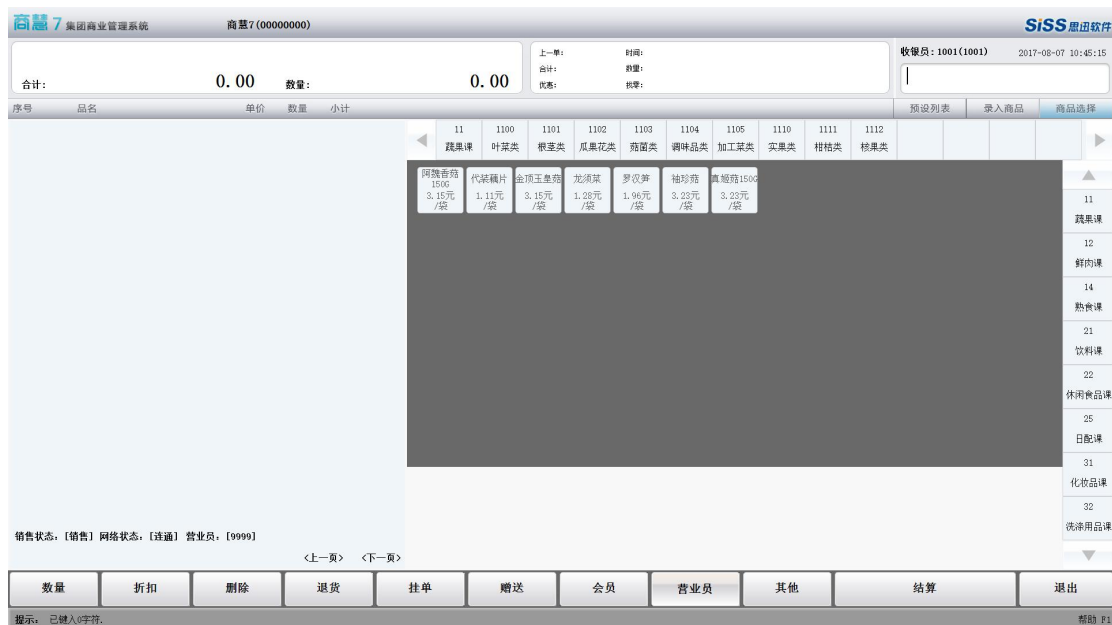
商慧 7 集团商业管理系统 商慧7(00000000) SiSS思迅软件

合计: 0.00 数量: 0.00

上一单: 时间:
合计: 数量:
优惠: 找零:

收银员: 1001(1001) 2017-08-07 10:45:15

序号 品名 单价 数量 小计

预设列表 录入商品 商品选择

11 蔬果课 | 1100 叶菜类 | 1101 根茎类 | 1102 瓜果花类 | 1103 菇菌类 | 1104 调味品类 | 1105 加工菜类 | 1110 实果类 | 1111 柑桔类 | 1112 核果类

阿魏香菇150G 3.15元/袋
代装藕片 1.11元/袋
金顶玉皇菇 3.15元/袋
龙须菜 1.28元/袋
罗汉笋 1.96元/袋
袖珍菇 3.23元/袋
真姬菇150G 3.23元/袋

11 蔬果课
12 鲜肉课
14 熟食课
21 饮料课
22 休闲食品课
25 日配课
31 化妆品课
32 洗涤用品课

销售状态: [销售] 网络状态: [连通] 营业员: [9999]

<上一页> <下一页>

数量 折扣 删除 退货 挂单 赠送 会员 营业员 其他 结算 退出

提示: 已键入0字符.

帮助 F1